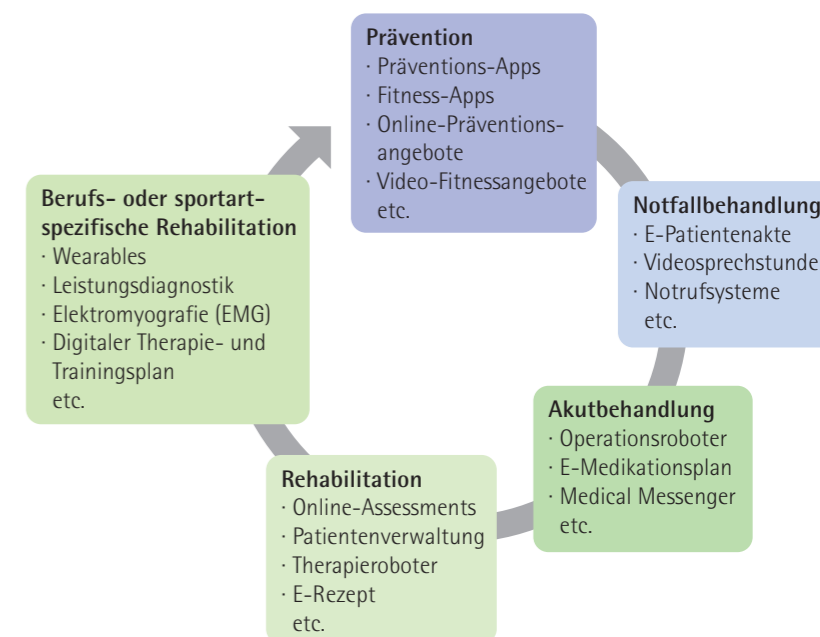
**Prävention**
· Präventions-Apps
· Fitness-Apps
· Online-Präventionsangebote
· Video-Fitnessangebote
etc.

**Notfallbehandlung**
· E-Patientenakte
· Videosprechstunde
· Notrufsysteme
etc.

**Akutbehandlung**
· Operationsroboter
· E-Medikationsplan
· Medical Messenger
etc.

**Rehabilitation**
· Online-Assessments
· Patientenverwaltung
· Therapieroboter
· E-Rezept
etc.

**Berufs- oder sportartspezifische Rehabilitation**
· Wearables
· Leistungsdiagnostik
· Elektromyografie (EMG)
· Digitaler Therapie- und Trainingsplan
etc.